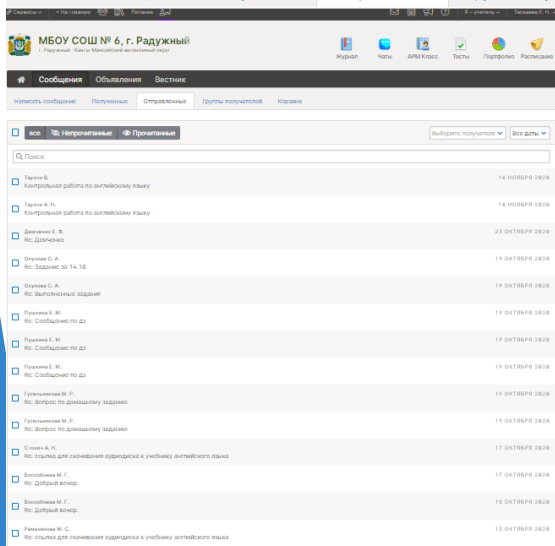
Сервисы | На главную | Питание | В - учитель | Тагзаева Е. Н.

МБОУ СОШ № 6, г. Радужный
г. Радужный - Ханты-Мансийский автономный округ

Журнал | Чаты | АРМ Класс | Тесты | Портфолио | Расписание

Сообщения | Объявления | Вестник

Написать сообщение | Полученные | Отправленные | Группы получателей | Корзина

все | Непрочитанные | Прочитанные | Выберите получателя | Все даты

Поиск

Тарина В.
Контрольная работа по английскому языку
14 НОЯБРЯ 2020

Тарина А. Н.
Контрольная работа по английскому языку
14 НОЯБРЯ 2020

Демченко Е. Ф.
Re: Демченко
23 ОКТЯБРЯ 2020

Окулова С. А.
Re: Задание за 14.10
19 ОКТЯБРЯ 2020

Окулова С. А.
Re: Выполненные задания
19 ОКТЯБРЯ 2020

Пушкина Е. М.
Re: Сообщение по дз
19 ОКТЯБРЯ 2020

Пушкина Е. М.
Re: Сообщение по дз
19 ОКТЯБРЯ 2020

Пушкина Е. М.
Re: Сообщение по дз
19 ОКТЯБРЯ 2020

Гузельникова М. Р.
Re: Вопрос по домашнему заданию
19 ОКТЯБРЯ 2020

Гузельникова М. Р.
Re: Вопрос по домашнему заданию
19 ОКТЯБРЯ 2020

Стецюк А. Н.
Re: ссылка для скачивания аудиодиска к учебнику английского языка
17 ОКТЯБРЯ 2020

Вособлова М. Г.
Re: Добрый вечер.
17 ОКТЯБРЯ 2020

Вособлова М. Г.
Re: Добрый вечор.
15 ОКТЯБРЯ 2020

Рамазанова М. С.
Re: ссылка для скачивания аудиодиска к учебнику английского языка
13 ОКТЯБРЯ 2020